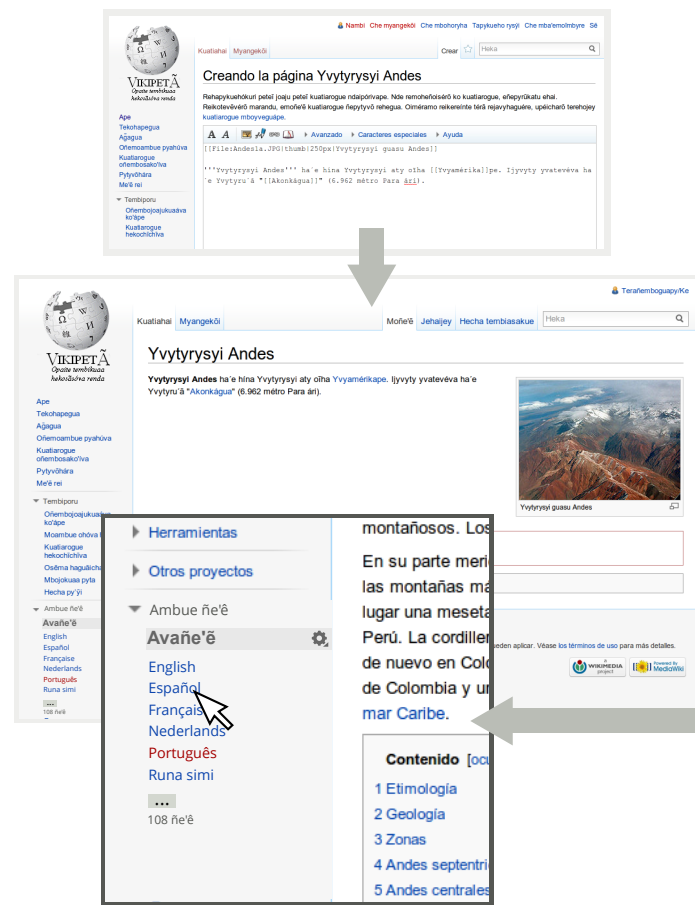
Nambi Che myangekõi Che mbohoryha Tapykueho rysýi Che mba'emoĩmbyre Sẽ

VikipetÃ
Opaite tembikuaa hekoiñõiva renda

Ape
Tekohapegua
Aĝagua
Oñemoambue pyahúva
Kuatiarogue oñembosako'íva
Pytyvõhára
Me'ẽ rei

Tembiporu
Oñembojoajukuaáva ko'ápe
Kuatiarogue hekochĩchĩva

Kuatiahai Myangekõi Crear Heka

Creando la página Yvytyrysyi Andes

Rehapykuehókuri peteĩ joaju peteĩ kuatiarogue ndaipórivape. Nde remoheñoisérõ ko kuatiarogue, eñepyrũkatu ehai. Reikotevẽvérõ marandu, emoñe'ẽ kuatiarogue ñepytyvõ rehegua. Oiméramo reikereínte térã rejavyhaguére, upéicharõ terehojey kuatiarogue mboyveguápe.

Avanzado Caracteres especiales Ayuda

[[File:Andesia.JPG|thumb|250px|Yvytyrysyi guasu Andes]]

'''Yvytyrysyi Andes''' ha'e hína Yvytyrysyi aty oĩha [[Yvyamérika]]pe. Ijyvyty yvatevéva ha'e Yvytyru'ã "[[Akonkágua]]" (6.962 métro Para ári).

Terañembougapy/Ke

VikipetÃ
Opaite tembikuaa hekoiñõiva renda

Ape
Tekohapegua
Aĝagua
Oñemoambue pyahúva
Kuatiarogue oñembosako'íva
Pytyvõhára
Me'ẽ rei

Tembiporu
Oñembojoajukuaáva ko'ápe
Moambue ohóva
Kuatiarogue hekochĩchĩva
Osẽma haguãicha
Mbojokuaa pyta
Hecha py'ŷi

Ambue ñe'ẽ
Avañe'ẽ
English
Español
Française
Nederlands
Português
Runa simi
108 ñe'ẽ

Kuatiahai Myangekõi Moñe'ẽ Jehaijey Hecha tembiasakue Heka

Yvytyrysyi Andes

Yvytyrysyi Andes ha'e hína Yvytyrysyi aty oĩha Yvyamérikape. Ijyvyty yvatevéva ha'e Yvytyru'ã "Akonkágua" (6.962 métro Para ári).

Yvytyrysyi guasu Andes

pueden aplicar. Véase los términos de uso para más detalles.

WIKIMEDIA project
Powered By MediaWiki

Herramientas
Otros proyectos
Ambue ñe'ẽ
Avañe'ẽ
English
Español
Français
Nederlands
Português
Runa simi
...
108 ñe'ẽ

montañosos. Los
En su parte meri
las montañas ma
lugar una meseta
Perú. La cordiller
de nuevo en Colo
de Colombia y un
mar Caribe.

Contenido [ocu
1 Etimología
2 Geología
3 Zonas
4 Andes septentri
5 Andes centrales